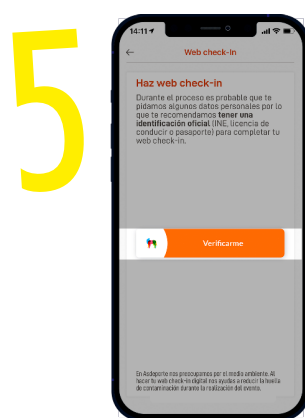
5

14:11

Web check-in

Haz web check-in

Durante el proceso es probable que te pidamos algunos datos personales por lo que te recomendamos tener una identificación oficial (INE, licencia de conducir o pasaporte) para completar tu web check-in.

Verificarme

En Aeroméxico nos preocupamos por el medio ambiente. Al hacer tu web check-in digital nos ayudas a reducir la huella de contaminación durante la realización del evento.